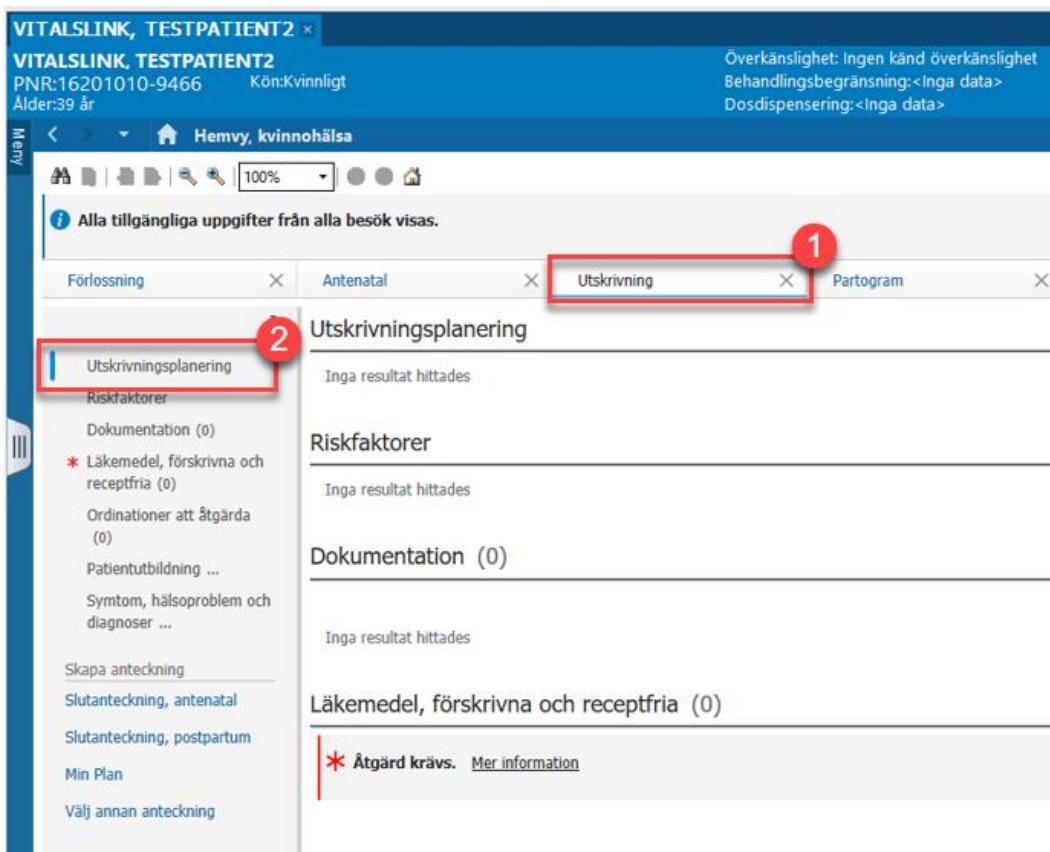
VITALSLINK, TESTPATIENT2 ×

VITALSLINK, TESTPATIENT2
PNR:16201010-9466 Kön:Kvinnligt
Ålder:39 år

Överkänslighet: Ingen känd överkänslighet
Behandlingsbegränsning:<Inga data>
Dosdispensering:<Inga data>

Meny

Hemvy, kvinnohälsa

100%

Alla tillgängliga uppgifter från alla besök visas.

Förlossning ×
Antenatal ×
1
Utskrivning ×
Partogram ×

2
Utskrivningsplanering
Riskfaktorer
Dokumentation (0)
* Läkemedel, förskrivna och receptfria (0)
Ordinationer att åtgärda (0)
Patientutbildning ...
Symtom, hälsoproblem och diagnoser ...

Skapa anteckning
Slutanteckning, antenatal
Slutanteckning, postpartum
Min Plan
Välj annan anteckning

Utskrivningsplanering
Inga resultat hittades

Riskfaktorer
Inga resultat hittades

Dokumentation (0)
Inga resultat hittades

Läkemedel, förskrivna och receptfria (0)
* Åtgärd krävs. Mer information